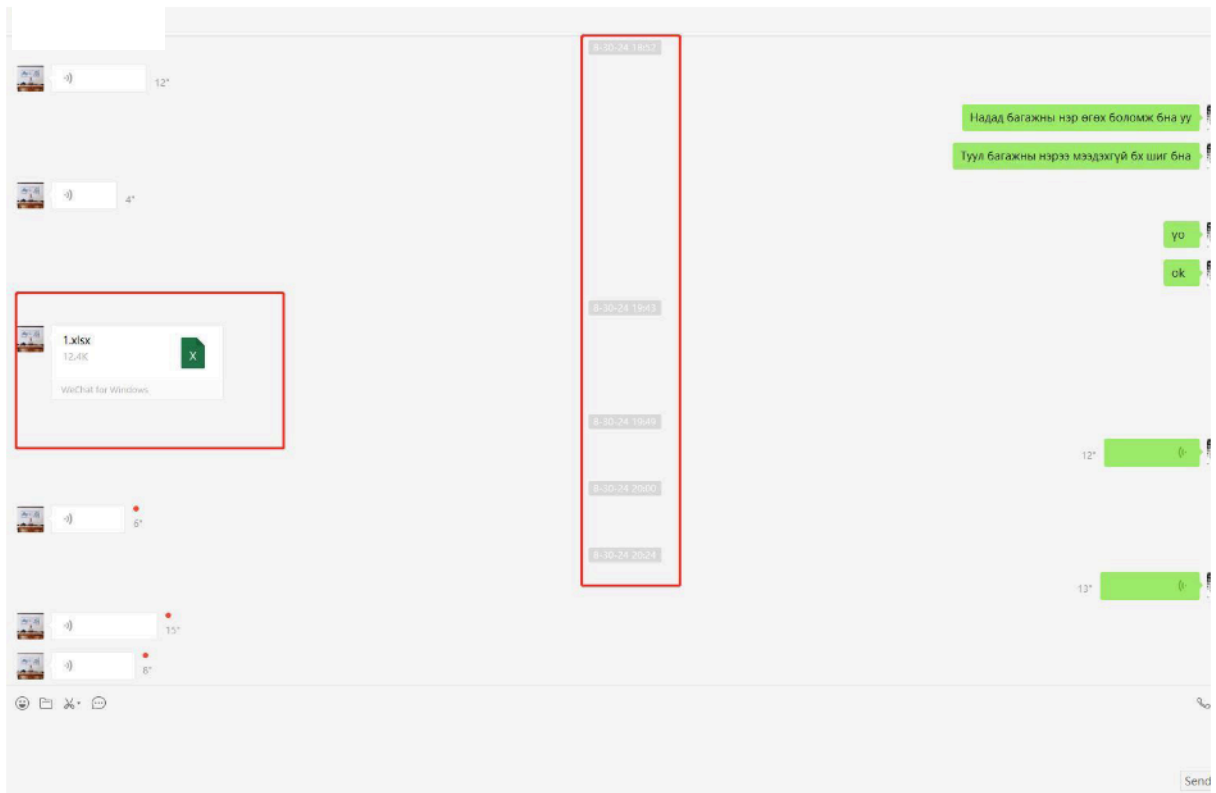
8-30-24 18:52

12"

Надад багажны нэр өгөх боломж бна уу

Туул багажны нэрээ мэдэхгүй бх шиг бна

4"

уо

ok

8-30-24 19:43

1.xlsx
12.4K
X
WeChat for Windows

8-30-24 19:49

12"

8-30-24 20:00

6"

8-30-24 20:24

13"

15"

8"

Send